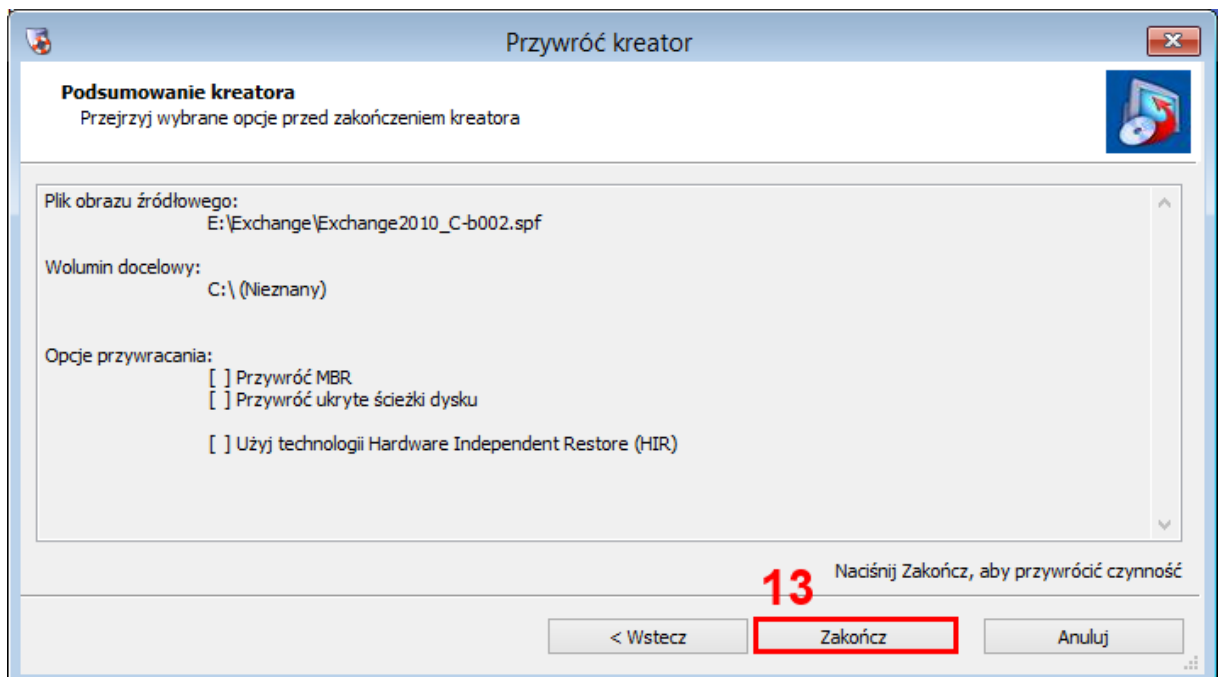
Przywróć kreator

Podsumowanie kreatora
Przejrzyj wybrane opcje przed zakończeniem kreatora

Plik obrazu źródłowego:
E:\Exchange\Exchange2010_C-b002.spf

Wolumin docelowy:
C:\ (Nieznany)

Opcje przywracania:
[ ] Przywróć MBR
[ ] Przywróć ukryte ścieżki dysku

[ ] Użyj technologii Hardware Independent Restore (HIR)

Naciśnij Zakończ, aby przywrócić czynność

13

< Wstecz
Zakończ
Anuluj